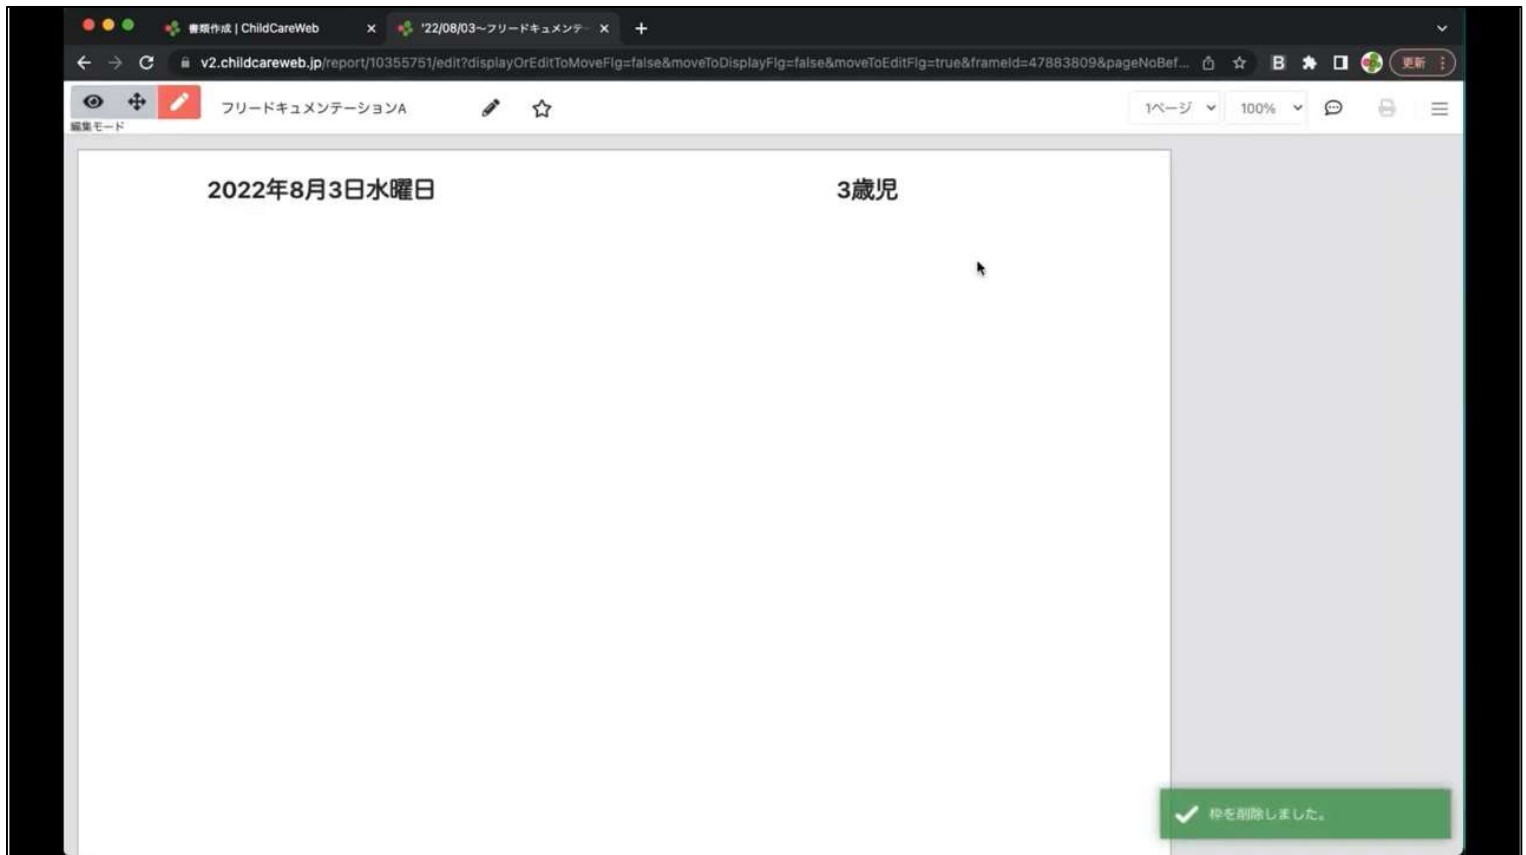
書類作成 | ChildCareWeb
'22/08/03~フリードキュメンテ

v2.childcareweb.jp/report/10355751/edit?displayOrEditToMoveFlg=false&moveToDisplayFlg=false&moveToEditFlg=true&frameId=47883809&pageNoBef...

更新

編集モード

フリードキュメンテーションA

1ページ

100%

2022年8月3日水曜日

3歳児

枠を削除しました。